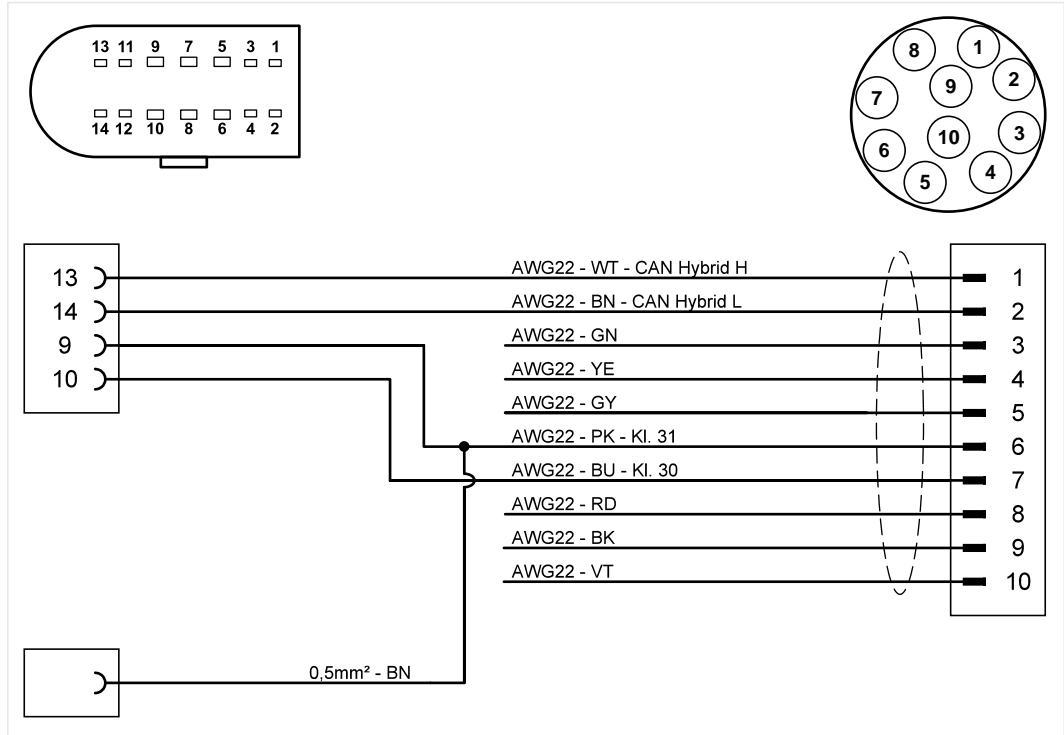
13 11 9 7 5 3 1

14 12 10 8 6 4 2

8 1 9 2 7 10 3 6 4 5

13
14
9
10

AWG22 - WT - CAN Hybrid H
AWG22 - BN - CAN Hybrid L
AWG22 - GN
AWG22 - YE
AWG22 - GY
AWG22 - PK - Kl. 31
AWG22 - BU - Kl. 30
AWG22 - RD
AWG22 - BK
AWG22 - VT

1
2
3
4
5
6
7
8
9
10

0,5mm² - BN